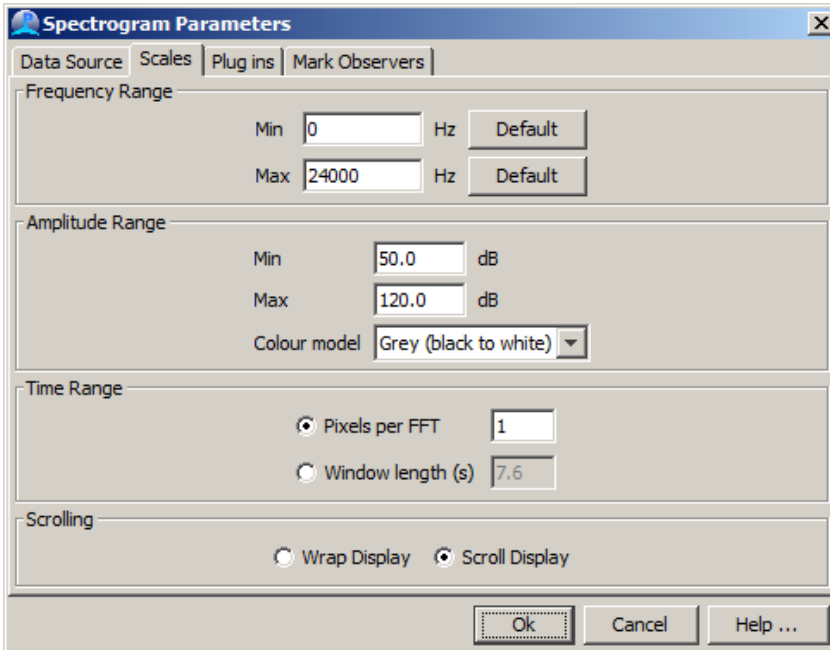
Spectrogram Parameters

Data Source | Scales | Plug ins | Mark Observers

Frequency Range

Min 0 Hz Default

Max 24000 Hz Default

Amplitude Range

Min 50.0 dB

Max 120.0 dB

Colour model Grey (black to white)

Time Range

Pixels per FFT 1

Window length (s) 7.6

Scrolling

Wrap Display Scroll Display

Ok Cancel Help ...